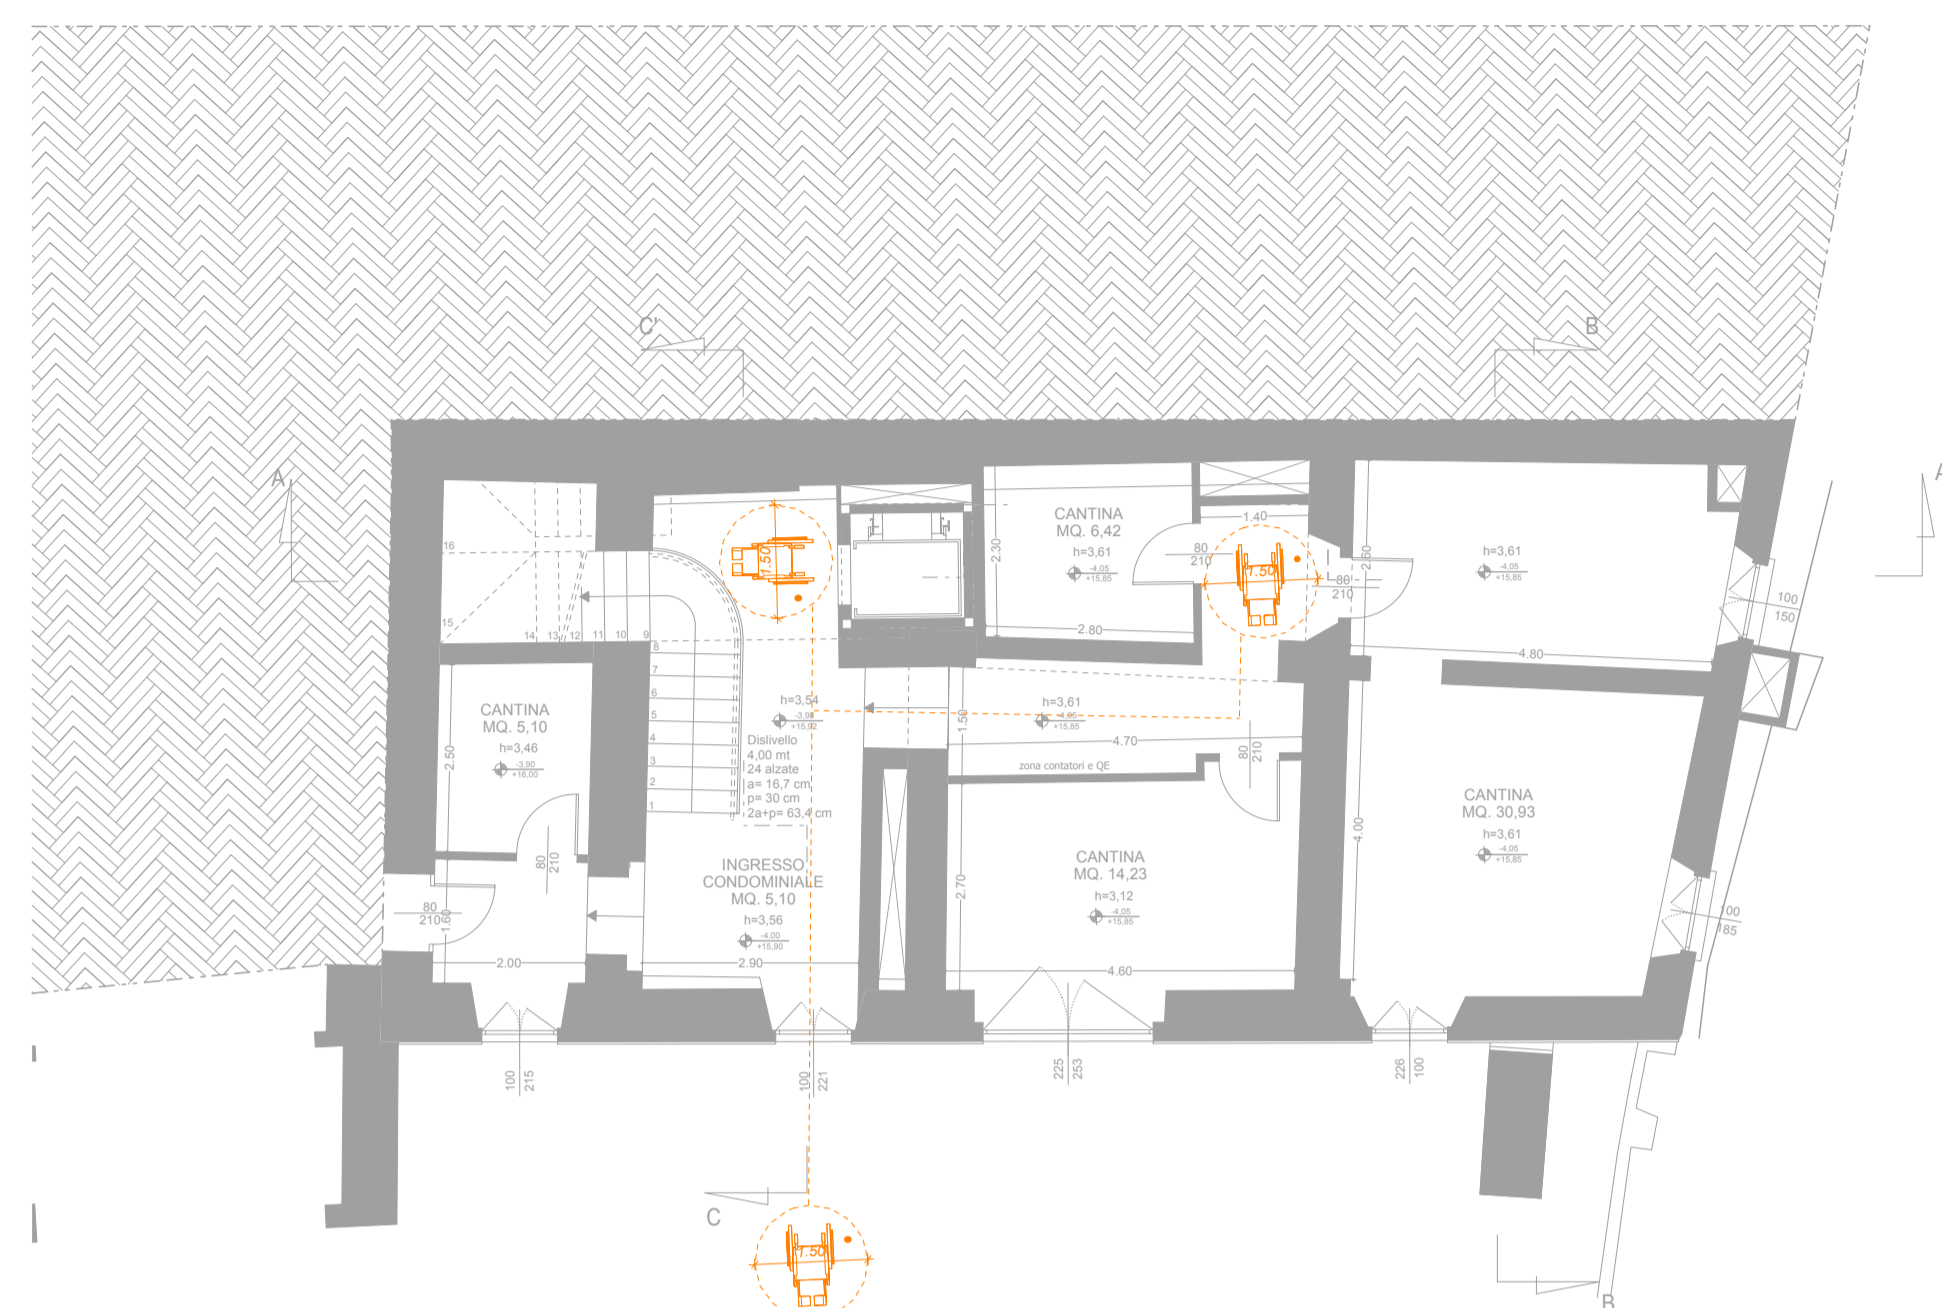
C'

B

A

A

CANTINA
MQ. 6,42
h=3,61
-4,05
+15,85

1.40

2.30

80
210

1.50

80
210

2.60

h=3,61
-4,05
+15,85

100
150

2.80

4.80

1.50

16

15

14 13 12 11 10 9

8
7
6
5
4
3
2
1

CANTINA
MQ. 5,10
h=3,46
-3,90
+16,00

2.50

80
210

h=3,54
-3,98
+15,92

Dislivello
4,00 mt
24 alzate
a= 16,7 cm
p= 30 cm
2a+p= 63,4 cm

1.50

h=3,61
-4,05
+15,85

4.70

80
210

zona contatori e QE

CANTINA
MQ. 30,93
h=3,61
-4,05
+15,85

4.00

INGRESSO
CONDOMINIALE
MQ. 5,10
h=3,56
-4,00
+15,90

CANTINA
MQ. 14,23
h=3,12
-4,05
+15,85

2.70

100
185

80
210

1.60

2.00

2.90

4.60

100
215

100
221

225
253

226
100

C

1.50

B